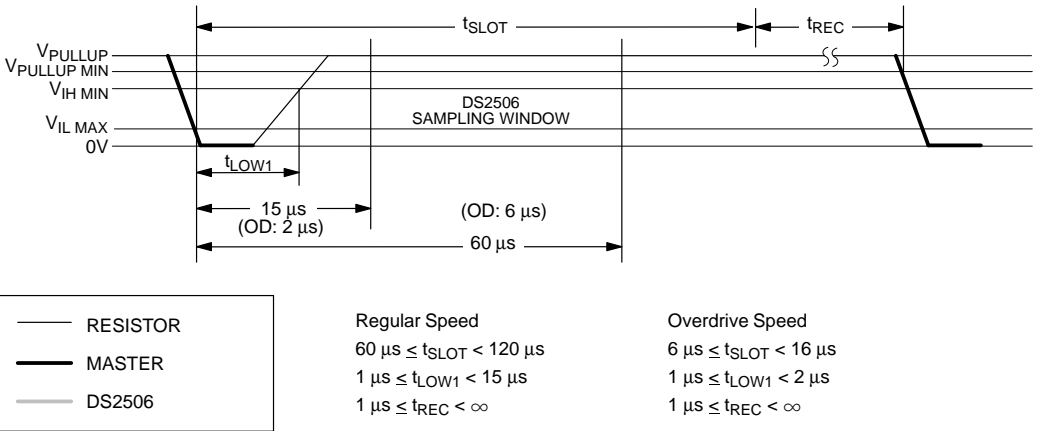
$t_{SLOT}$

$t_{REC}$

$V_{PULLUP}$

$V_{PULLUP\ MIN}$

$V_{IH\ MIN}$

$V_{IL\ MAX}$

0V

DS2506
SAMPLING WINDOW

$t_{LOW1}$

15 µs
(OD: 2 µs)

(OD: 6 µs)

60 µs

RESISTOR

MASTER

DS2506

Regular Speed
$60\ \mu s \leq t_{SLOT} < 120\ \mu s$
$1\ \mu s \leq t_{LOW1} < 15\ \mu s$
$1\ \mu s \leq t_{REC} < \infty$

Overdrive Speed
$6\ \mu s \leq t_{SLOT} < 16\ \mu s$
$1\ \mu s \leq t_{LOW1} < 2\ \mu s$
$1\ \mu s \leq t_{REC} < \infty$